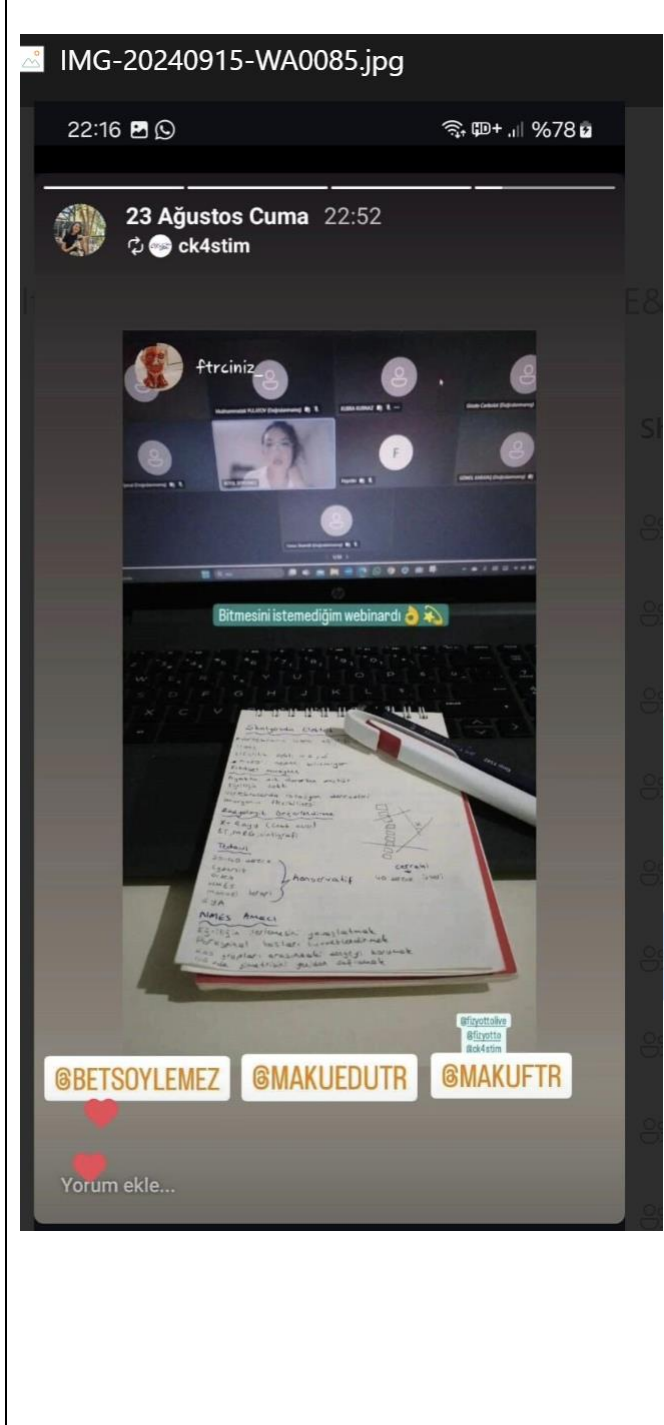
IMG-20240915-WA0085.jpg

22:16

%78

23 Ağustos Cuma 22:52
ck4stim

ftrciniz_

Bitmesini istemediğim webinardı

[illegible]

Tedavi

Konservatif

NMES Amacı

@fizyottolive
@fizyotto
@ck4stim

@BETSOYLEMEZ @MAKUEDUTR @MAKUFTR

Yorum ekle...